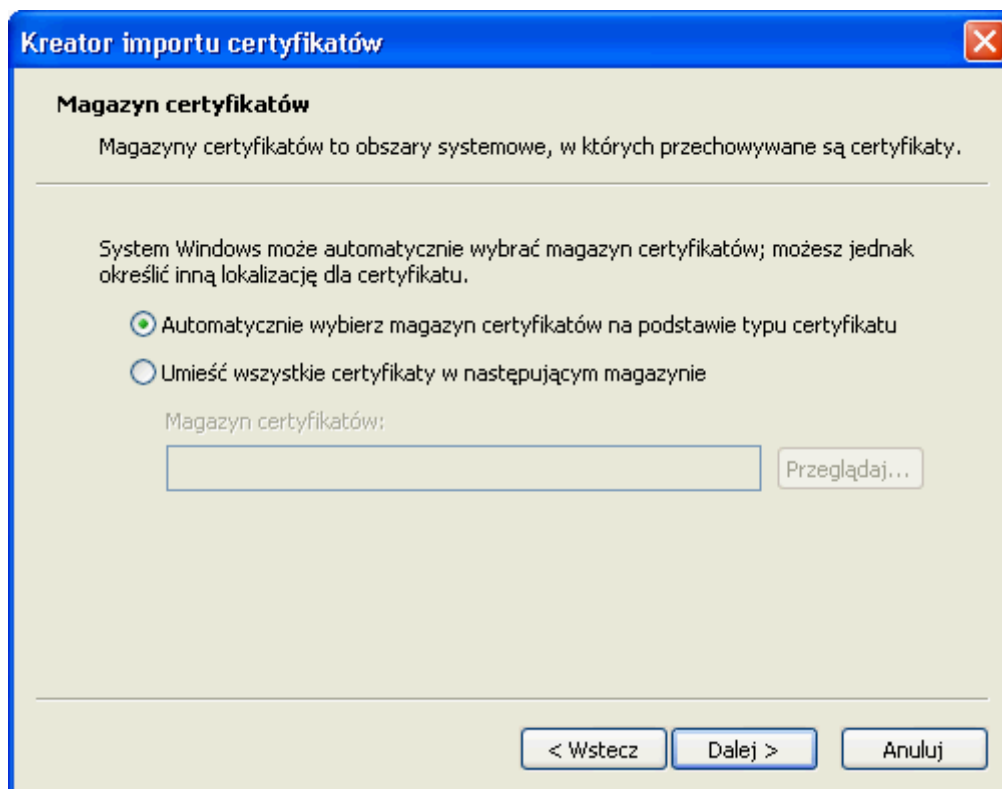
Kreator importu certyfikatów

Magazyn certyfikatów

Magazyny certyfikatów to obszary systemowe, w których przechowywane są certyfikaty.

System Windows może automatycznie wybrać magazyn certyfikatów; możesz jednak określić inną lokalizację dla certyfikatu.

Automatycznie wybierz magazyn certyfikatów na podstawie typu certyfikatu

Umieść wszystkie certyfikaty w następującym magazynie

Magazyn certyfikatów:

Przeglądaj...

< Wstecz

Dalej >

Anuluj